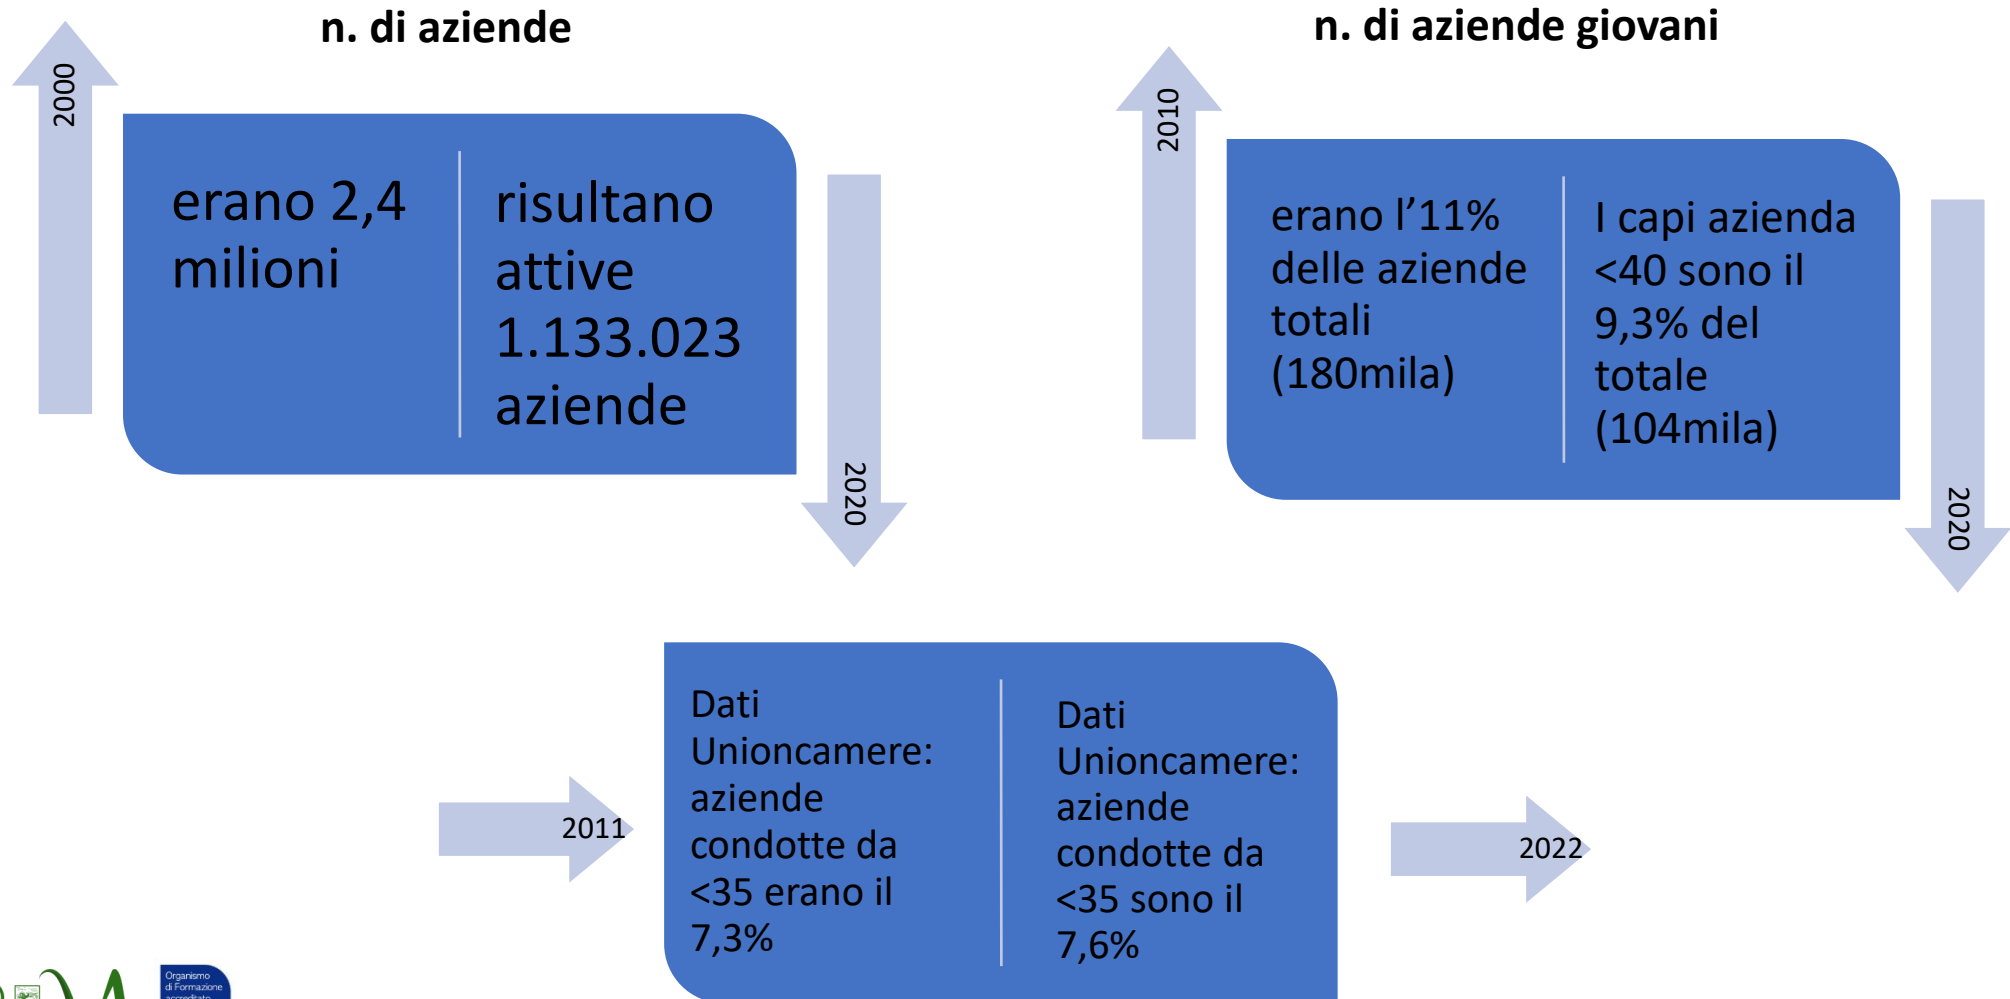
n. di aziende

2000

erano 2,4 milioni

risultano attive 1.133.023 aziende

2020

n. di aziende giovani

2010

erano l’11% delle aziende totali (180mila)

I capi azienda <40 sono il 9,3% del totale (104mila)

2020

2011

Dati Unioncamere: aziende condotte da <35 erano il 7,3%

Dati Unioncamere: aziende condotte da <35 sono il 7,6%

2022

Organismo di Formazione accreditato